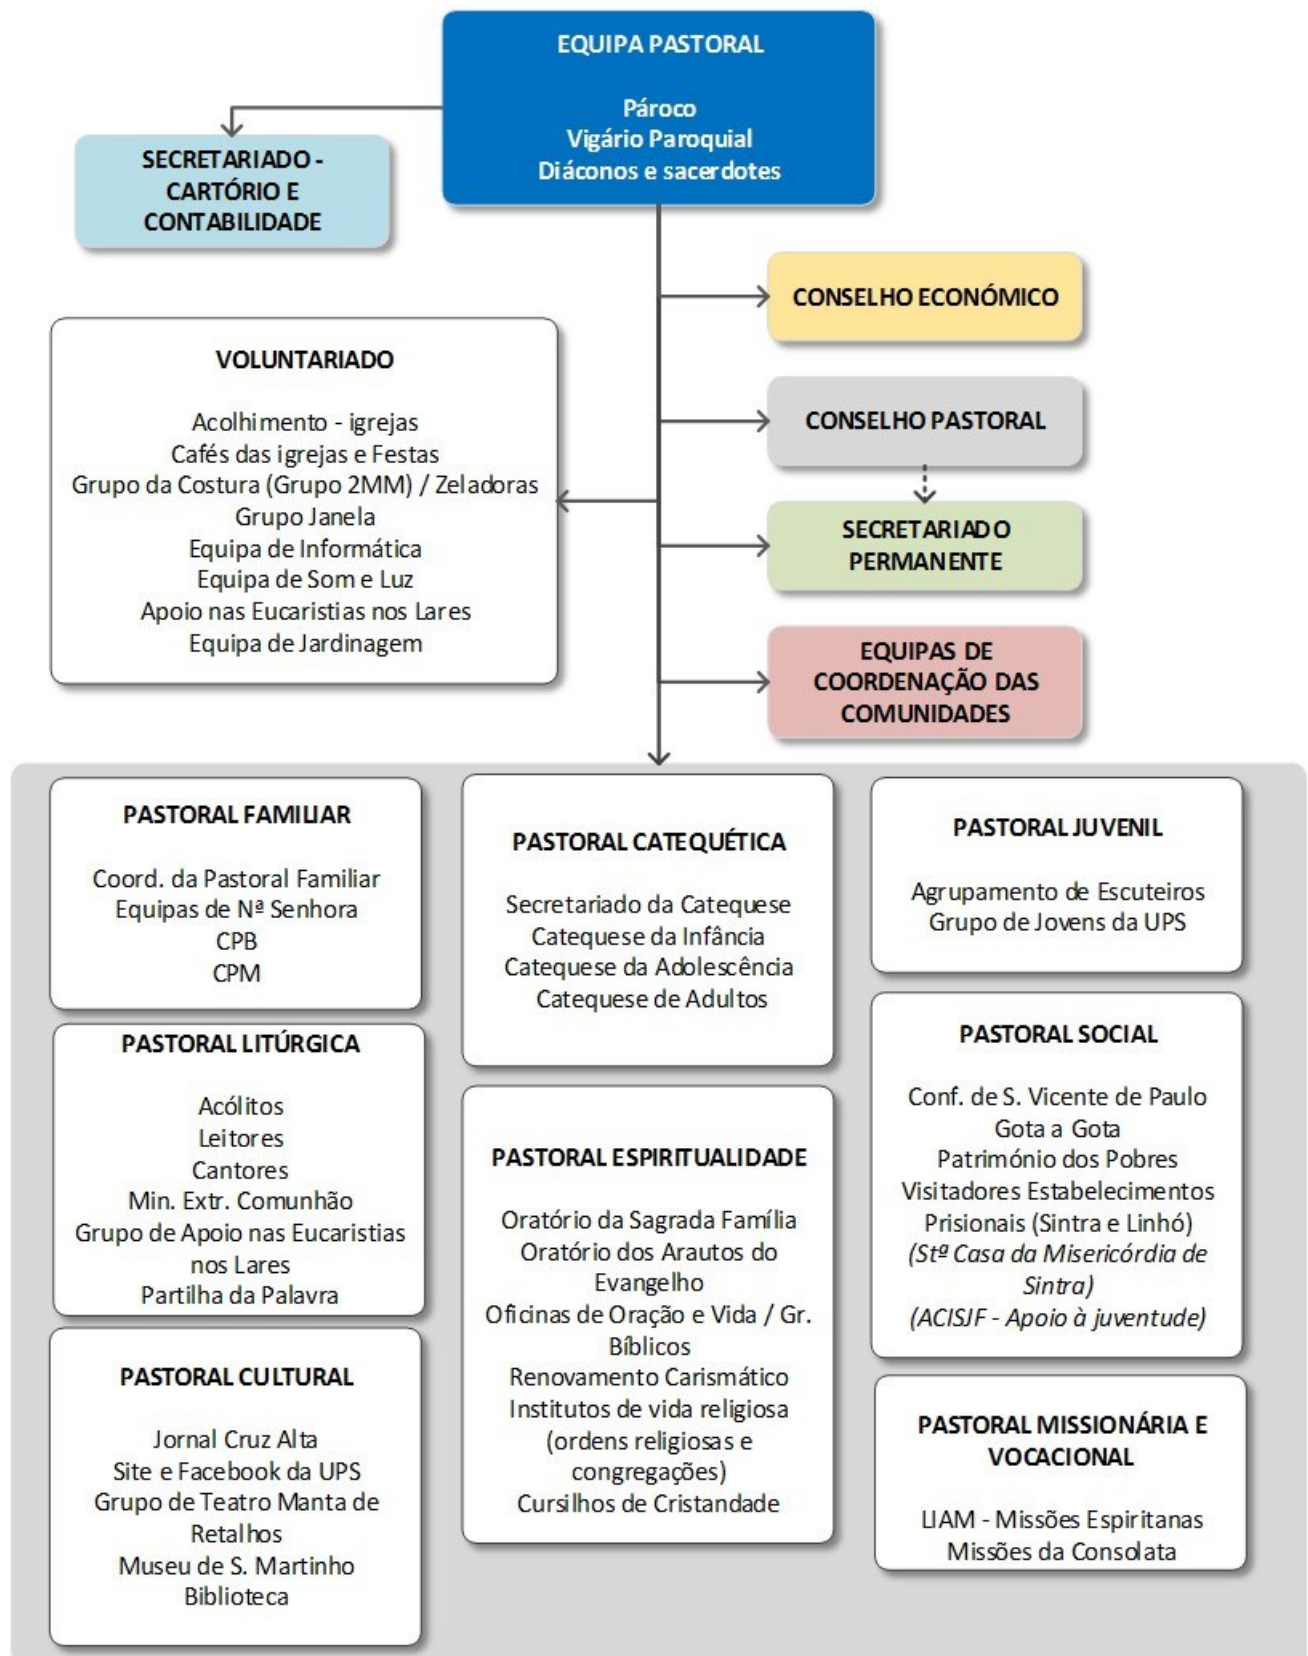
EQUIPA PASTORAL

Pároco
Vigário Paroquial
Diáconos e sacerdotes

SECRETARIADO - CARTÓRIO E CONTABILIDADE

CONSELHO ECONÓMICO

VOLUNTARIADO

Acolhimento - igrejas
Cafés das igrejas e Festas
Grupo da Costura (Grupo 2MM) / Zeladoras
Grupo Janela
Equipa de Informática
Equipa de Som e Luz
Apoio nas Eucaristias nos Lares
Equipa de Jardinagem

CONSELHO PASTORAL

SECRETARIADO PERMANENTE

EQUIPAS DE COORDENAÇÃO DAS COMUNIDADES

PASTORAL FAMILIAR

Coord. da Pastoral Familiar
Equipas de Nª Senhora
CPB
CPM

PASTORAL CATEQUÉTICA

Secretariado da Catequese
Catequese da Infância
Catequese da Adolescência
Catequese de Adultos

PASTORAL JUVENIL

Agrupamento de Escuteiros
Grupo de Jovens da UPS

PASTORAL LITÚRGICA

Acólitos
Leitores
Cantores
Min. Extr. Comunhão
Grupo de Apoio nas Eucaristias nos Lares
Partilha da Palavra

PASTORAL ESPIRITUALIDADE

Oratório da Sagrada Família
Oratório dos Arautos do Evangelho
Oficinas de Oração e Vida / Gr. Bíblicos
Renovamento Carismático
Institutos de vida religiosa (ordens religiosas e congregações)
Cursilhos de Cristandade

PASTORAL SOCIAL

Conf. de S. Vicente de Paulo
Gota a Gota
Património dos Pobres
Visitadores Estabelecimentos Prisionais (Sintra e Linhó)
(Stª Casa da Misericórdia de Sintra)
(ACISJF - Apoio à juventude)

PASTORAL CULTURAL

Jornal Cruz Alta
Site e Facebook da UPS
Grupo de Teatro Manta de Retalhos
Museu de S. Martinho
Biblioteca

PASTORAL MISSIONÁRIA E VOCACIONAL

LIAM - Missões Espiritanas
Missões da Consolata